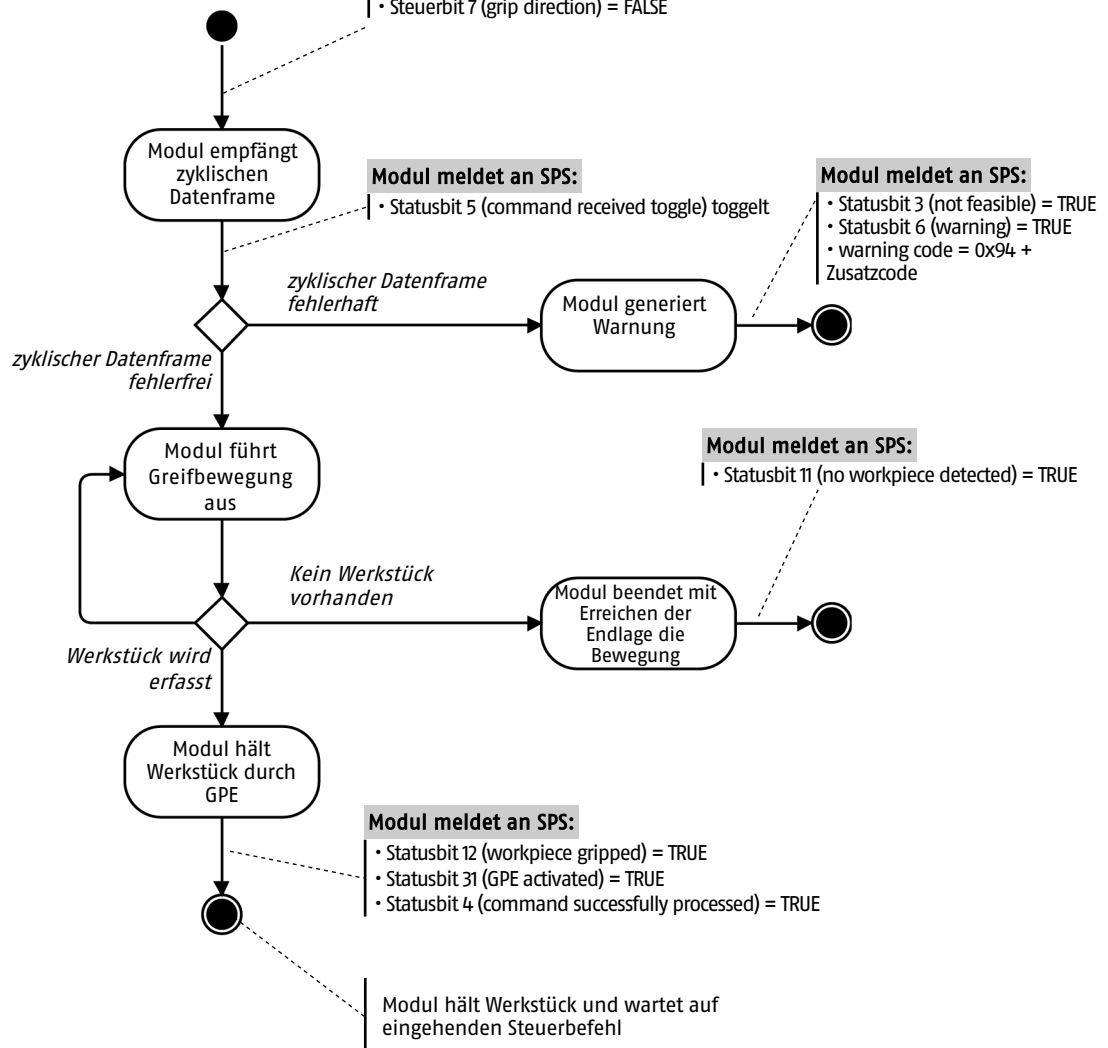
• Steuerbit 7 (grip direction) = FALSE

Modul empfängt zyklischen Datenframe

Modul meldet an SPS:
• Statusbit 5 (command received toggle) toggelt

zyklischer Datenframe fehlerhaft

Modul generiert Warnung

Modul meldet an SPS:
• Statusbit 3 (not feasible) = TRUE
• Statusbit 6 (warning) = TRUE
• warning code = 0x94 + Zusatzcode

zyklischer Datenframe fehlerfrei

Modul führt Greifbewegung aus

Modul meldet an SPS:
• Statusbit 11 (no workpiece detected) = TRUE

Kein Werkstück vorhanden

Modul beendet mit Erreichen der Endlage die Bewegung

Werkstück wird erfasst

Modul hält Werkstück durch GPE

Modul meldet an SPS:
• Statusbit 12 (workpiece gripped) = TRUE
• Statusbit 31 (GPE activated) = TRUE
• Statusbit 4 (command successfully processed) = TRUE

Modul hält Werkstück und wartet auf eingehenden Steuerbefehl